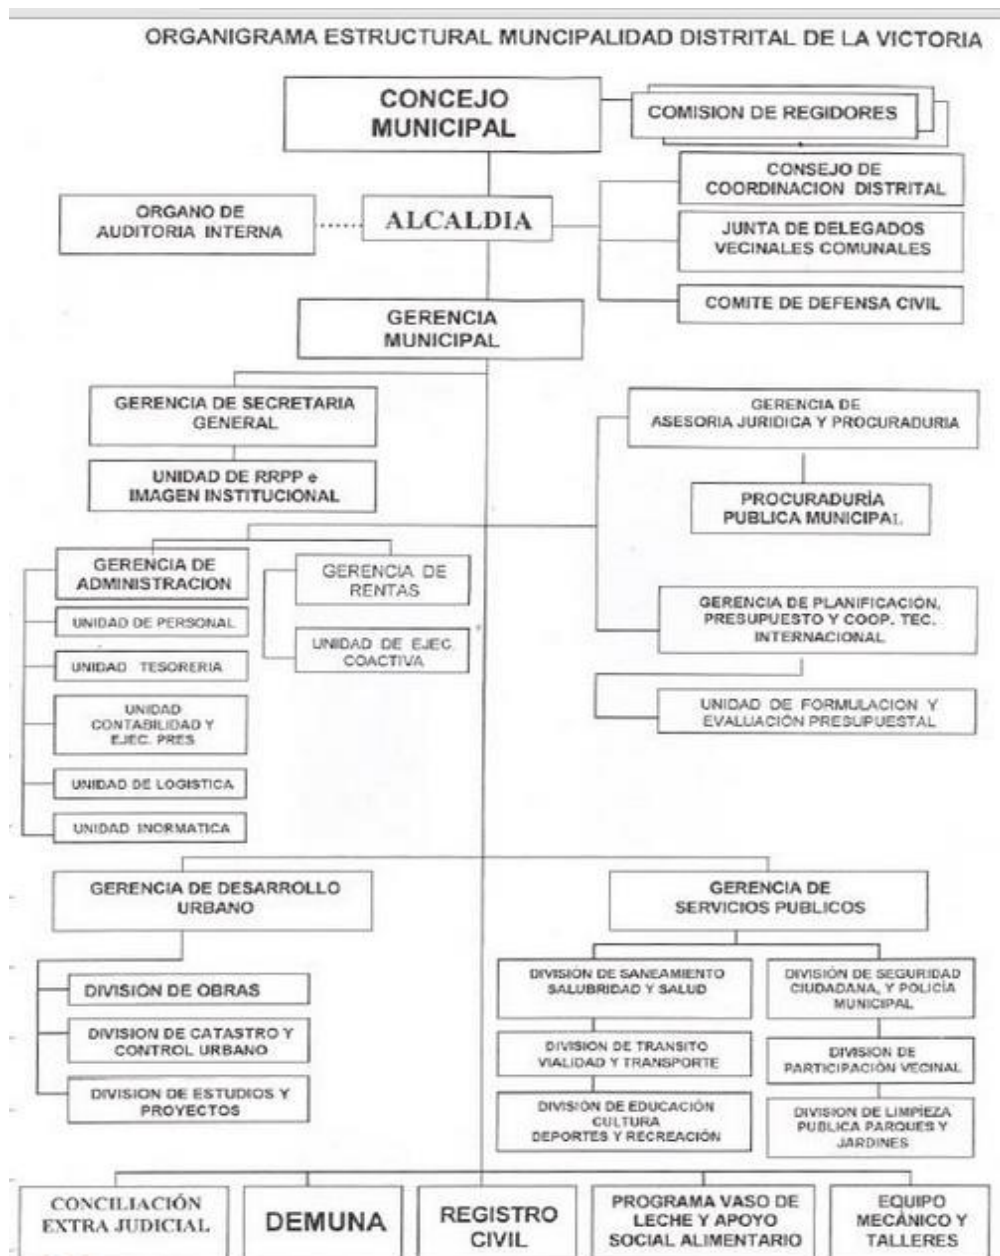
ORGANIGRAMA ESTRUCTURAL MUNCIPALIDAD DISTRITAL DE LA VICTORIA

CONCEJO MUNICIPAL

COMISION DE REGIDORES

CONSEJO DE COORDINACION DISTRITAL

ORGANO DE AUDITORIA INTERNA

ALCALDIA

JUNTA DE DELEGADOS VECINALES COMUNALES

COMITE DE DEFENSA CIVIL

GERENCIA MUNICIPAL

GERENCIA DE SECRETARIA GENERAL

UNIDAD DE RRPP e IMAGEN INSTITUCIONAL

GERENCIA DE ASESORIA JURIDICA Y PROCURADURIA

PROCURADURÍA PUBLICA MUNICIPAL

GERENCIA DE ADMINISTRACION

UNIDAD DE PERSONAL

UNIDAD TESORERIA

UNIDAD CONTABILIDAD Y EJEC. PRES

UNIDAD DE LOGISTICA

UNIDAD INORMATICA

GERENCIA DE RENTAS

UNIDAD DE EJEC COACTIVA

GERENCIA DE PLANIFICACION, PRESUPUESTO Y COOP. TEC. INTERNACIONAL

UNIDAD DE FORMULACION Y EVALUACION PRESUPUESTAL

GERENCIA DE DESARROLLO URBANO

DIVISION DE OBRAS

DIVISION DE CATASTRO Y CONTROL URBANO

DIVISION DE ESTUDIOS Y PROYECTOS

GERENCIA DE SERVICIOS PUBLICOS

DIVISION DE SANEAMIENTO SALUBRIDAD Y SALUD

DIVISION DE TRANSITO VIALIDAD Y TRANSPORTE

DIVISION DE EDUCACION CULTURA DEPORTES Y RECREACION

DIVISION DE SEGURIDAD CIUDADANA, Y POLICIA MUNICIPAL

DIVISION DE PARTICIPACION VECINAL

DIVISION DE LIMPIEZA PUBLICA PARQUES Y JARDINES

CONCILIACIÓN EXTRA JUDICIAL

DEMUNA

REGISTRO CIVIL

PROGRAMA VASO DE LECHE Y APOYO SOCIAL ALIMENTARIO

EQUIPO MECÁNICO Y TALLERES